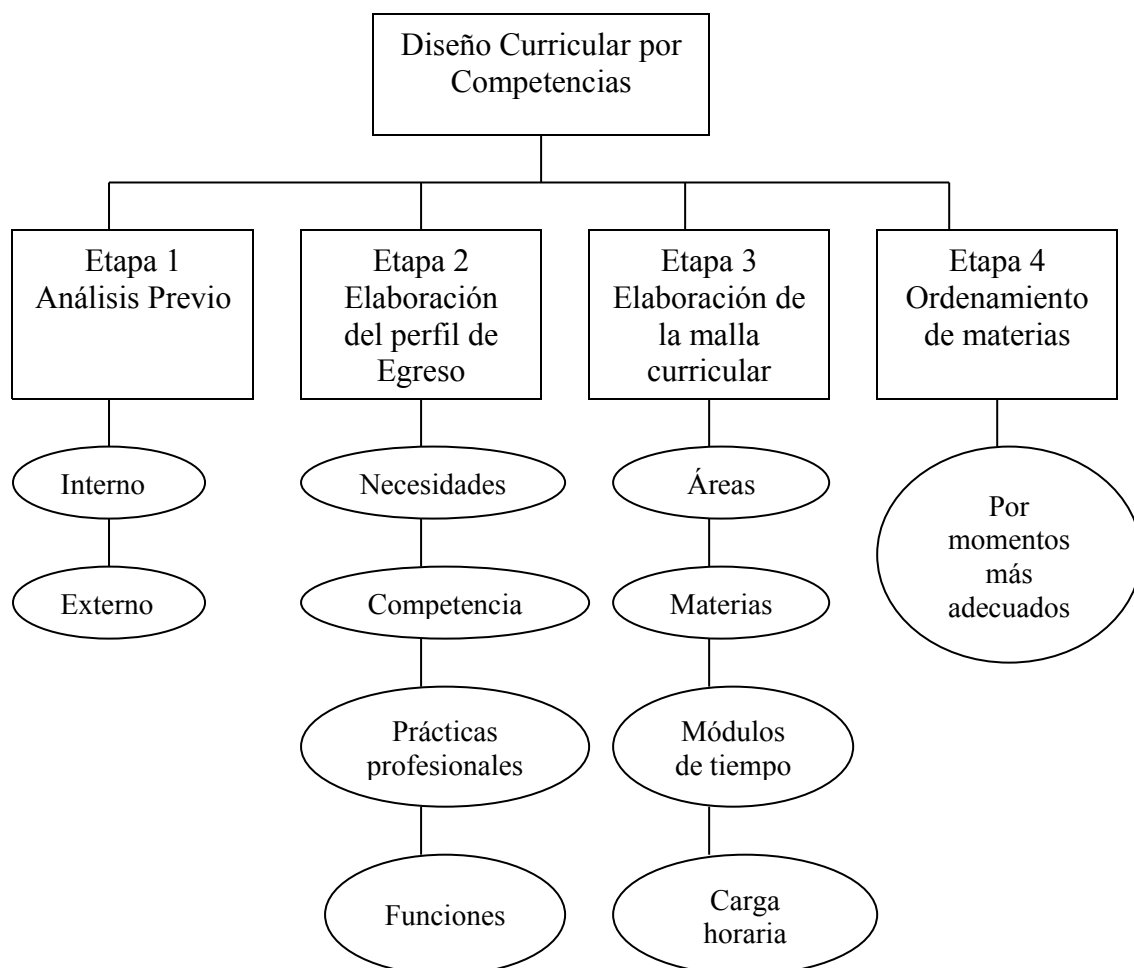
Diseño Curricular por Competencias

Etapa 1
Análisis Previo

Interno

Externo

Etapa 2
Elaboración del perfil de Egreso

Necesidades

Competencia

Prácticas profesionales

Funciones

Etapa 3
Elaboración de la malla curricular

Áreas

Materias

Módulos de tiempo

Carga horaria

Etapa 4
Ordenamiento de materias

Por momentos más adecuados